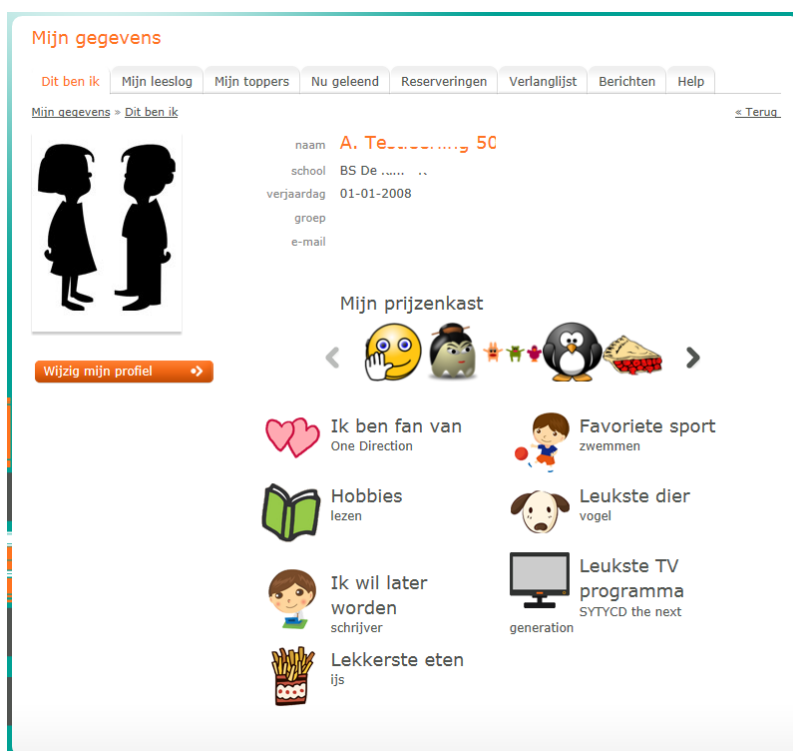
Mijn gegevens

Dit ben ik | Mijn leeslog | Mijn toppers | Nu geleend | Reserveringen | Verlanglijst | Berichten | Help

Mijn gegevens » Dit ben ik

« Terug

naam A. Test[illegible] 50
school BS De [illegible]
verjaardag 01-01-2008
groep
e-mail

Mijn prijzenkast

Wijzig mijn profiel

Ik ben fan van
One Direction

Favoriete sport
zwemmen

Hobbies
lezen

Leukste dier
vogel

Ik wil later worden
schrijver

Leukste TV programma
SYTYCD the next generation

Lekkerste eten
ijs